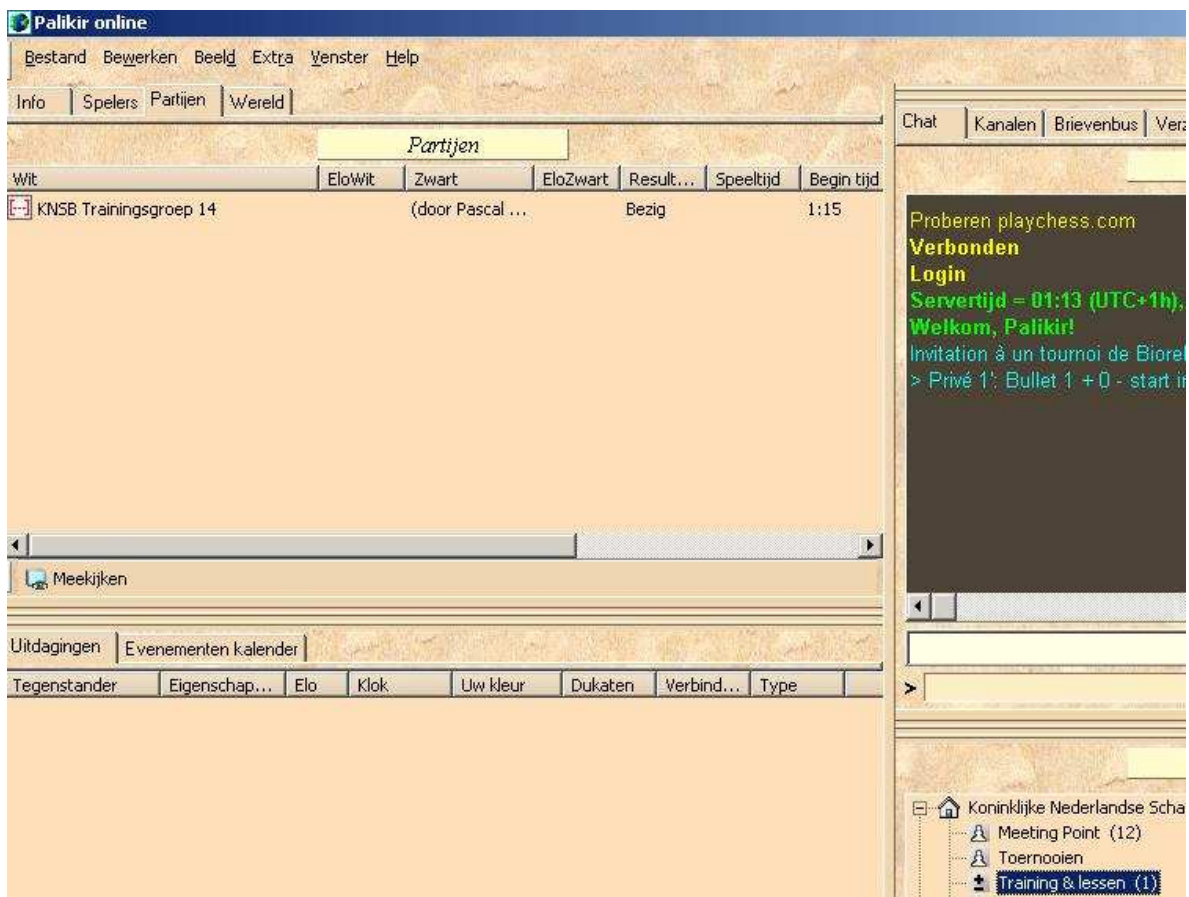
Palikir online

Bestand Bewerken Beeld Extra Venster Help

Info | Spelers | Partijen | Wereld

Partijen

| Wit | EloWit | Zwart | EloZwart | Result... | Speeltijd | Begin tijd |
|---|---|---|---|---|---|---|
| KNSB Trainingsgroep 14 | | (door Pascal ... | | Bezig | | 1:15 |

Meekijken

Uitdagingen | Evenementen kalender

| Tegenstander | Eigenschap... | Elo | Klok | Uw kleur | Dukaten | Verbind... | Type |
|---|---|---|---|---|---|---|---|

Chat | Kanalen | Brievenbus | Ver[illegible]

Proberen playchess.com
Verbonden
Login
Servertijd = 01:13 (UTC+1h),
Welkom, Palikir!
Invitation à un tournoi de Biore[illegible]
> Privé 1': Bullet 1 + 0 - start i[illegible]

>

Koninklijke Nederlandse Scha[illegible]
Meeting Point (12)
Toernooien
Training & lessen (1)